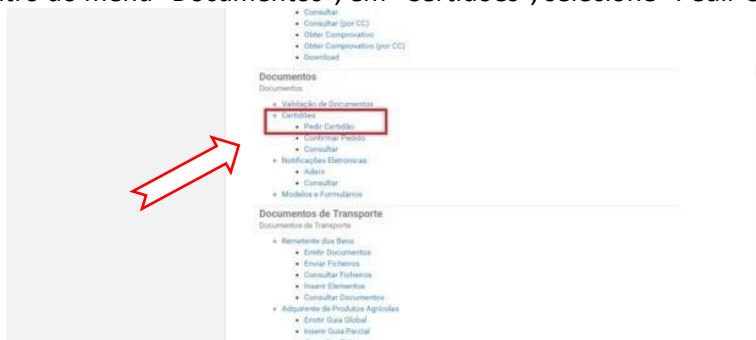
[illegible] do menu "Documentos", em "Certidões", selecione "Pedir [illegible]

Consultar
Consultar (por CC)
Obter Comprovativo
Obter Comprovativo (por CC)
Download

Documentos
Documentos

Validação de Documentos
Certidões
Pedir Certidão
Confirmar Pedido
Consultar
Notificações Eletrónicas
Aderir
Consultar
Modelos e Formulários

Documentos de Transporte
Documentos de Transporte

Remetente dos Bens
Emitir Documentos
Enviar Ficheiros
Consultar Ficheiros
Inserir Elementos
Consultar Documentos
Adquirente de Produtos Agrícolas
Emitir Guia Global
Inserir Guia Parcial
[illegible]